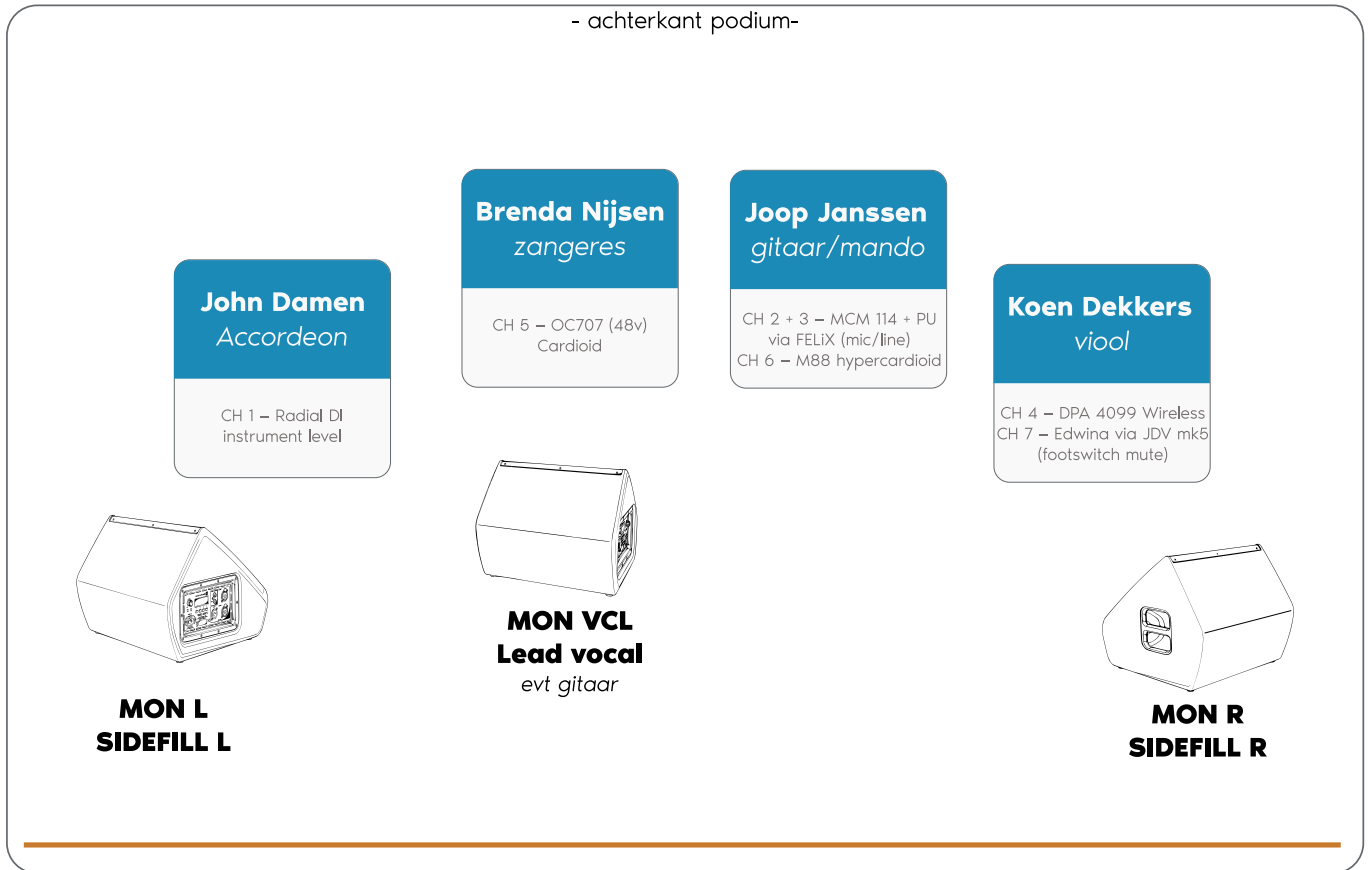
- achterkant podium-

John Damen
Accordeon

CH 1 – Radial DI instrument level

Brenda Nijsen
zangeres

CH 5 – OC707 (48v) Cardioid

Joop Janssen
gitaar/mando

CH 2 + 3 – MCM 114 + PU via FELiX (mic/line)
CH 6 – M88 hypercardioid

Koen Dekkers
viool

CH 4 – DPA 4099 Wireless
CH 7 – Edwina via JDV mk5 (footswitch mute)

MON L
SIDEFILL L

MON VCL
Lead vocal
evt gitaar

MON R
SIDEFILL R